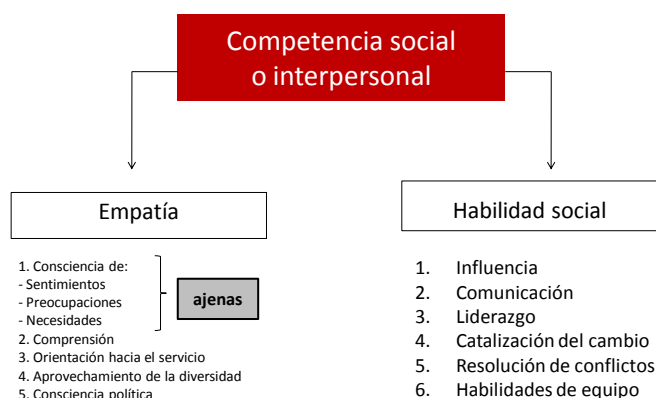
Competencia social o interpersonal

Empatía

1. Consciencia de:
- Sentimientos
- Preocupaciones
- Necesidades

ajenas

2. Comprensión
3. Orientación hacia el servicio
4. Aprovechamiento de la diversidad
5. Consciencia política

Habilidad social

1. Influencia
2. Comunicación
3. Liderazgo
4. Catalización del cambio
5. Resolución de conflictos
6. Habilidades de equipo